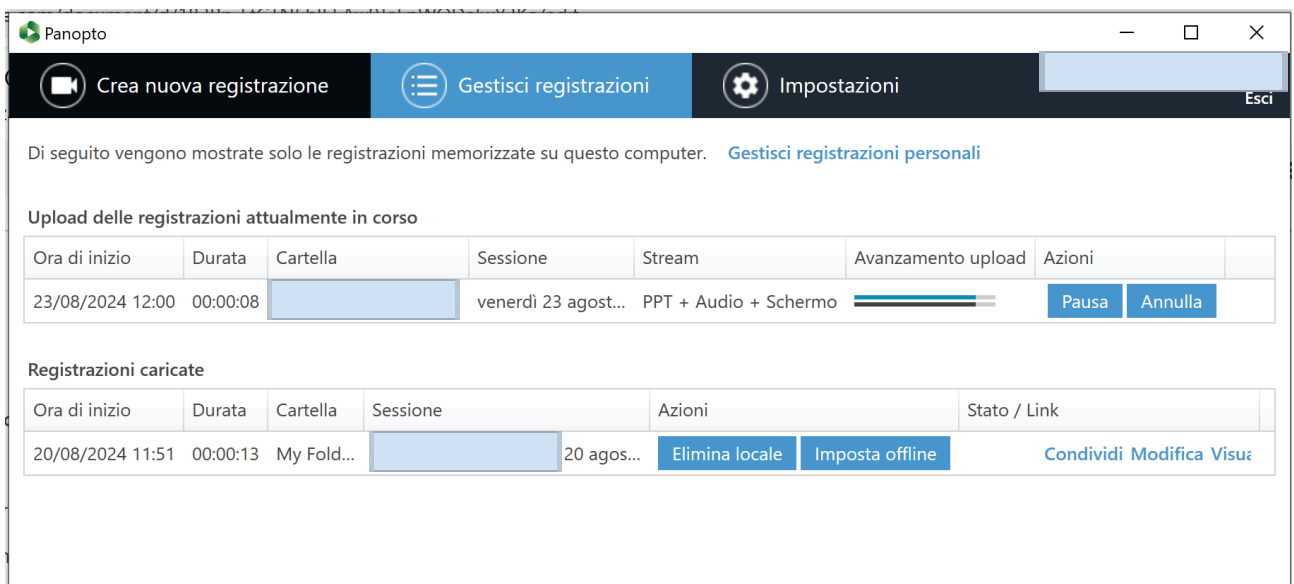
Panopto

Crea nuova registrazione

Gestisci registrazioni

Impostazioni

Esci

Di seguito vengono mostrate solo le registrazioni memorizzate su questo computer. Gestisci registrazioni personali

Upload delle registrazioni attualmente in corso

| Ora di inizio | Durata | Cartella | Sessione | Stream | Avanzamento upload | Azioni |
|---|---|---|---|---|---|---|
| 23/08/2024 12:00 | 00:00:08 | | venerdì 23 agost... | PPT + Audio + Schermo | | Pausa Annulla |

Registrazioni caricate

| Ora di inizio | Durata | Cartella | Sessione | Azioni | Stato / Link |
|---|---|---|---|---|---|
| 20/08/2024 11:51 | 00:00:13 | My Fold... | 20 agos... | Elimina locale Imposta offline | Condividi Modifica Visua |